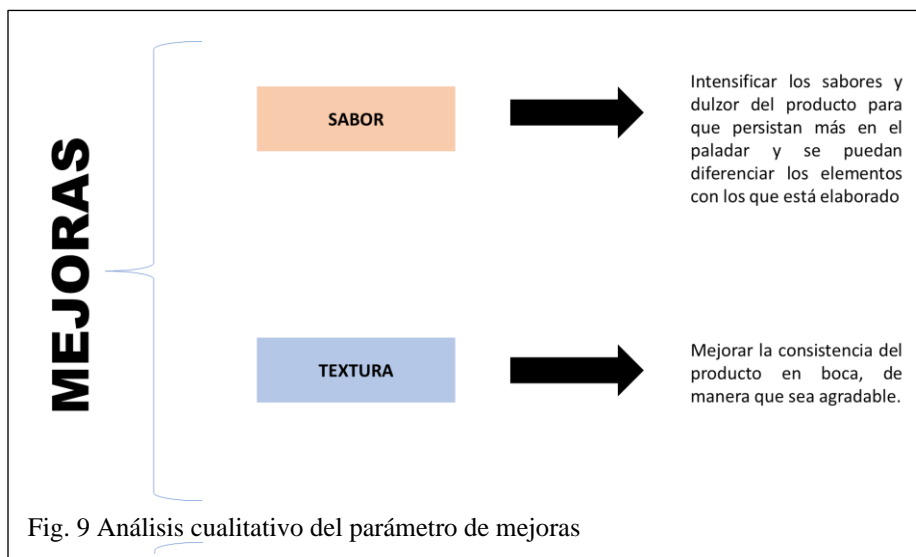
MEJORAS

SABOR

Intensificar los sabores y dulzor del producto para que persistan más en el paladar y se puedan diferenciar los elementos con los que está elaborado

TEXTURA

Mejorar la consistencia del producto en boca, de manera que sea agradable.

Fig. 9 Análisis cualitativo del parámetro de mejoras